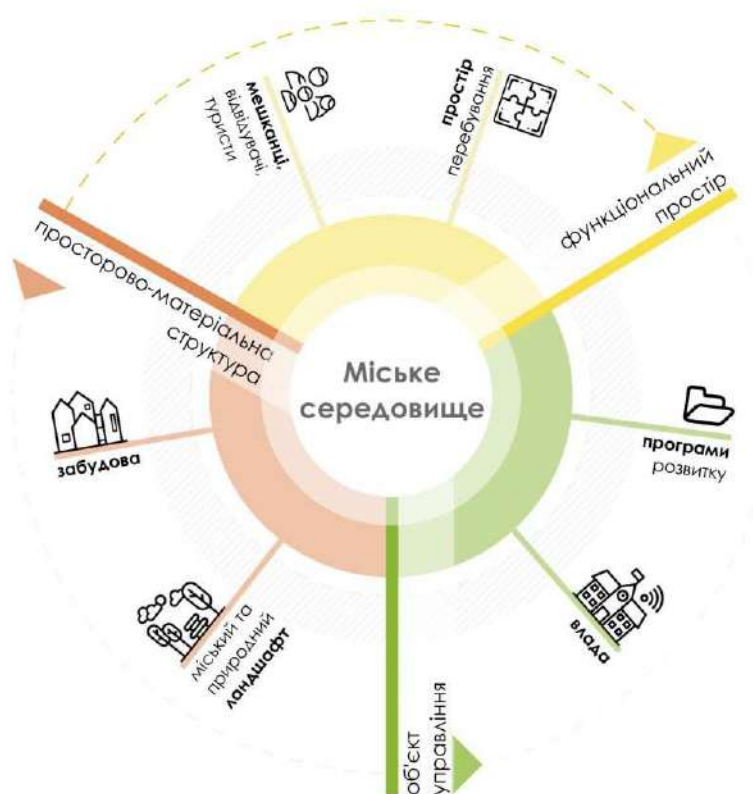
мешканці, відвідувачі, туристи

простір перебування

функціональний простір

просторово-матеріальна структура

Міське середовище

забудова

програми розвитку

міський та природний ландшафт

влада

об'єкт управління